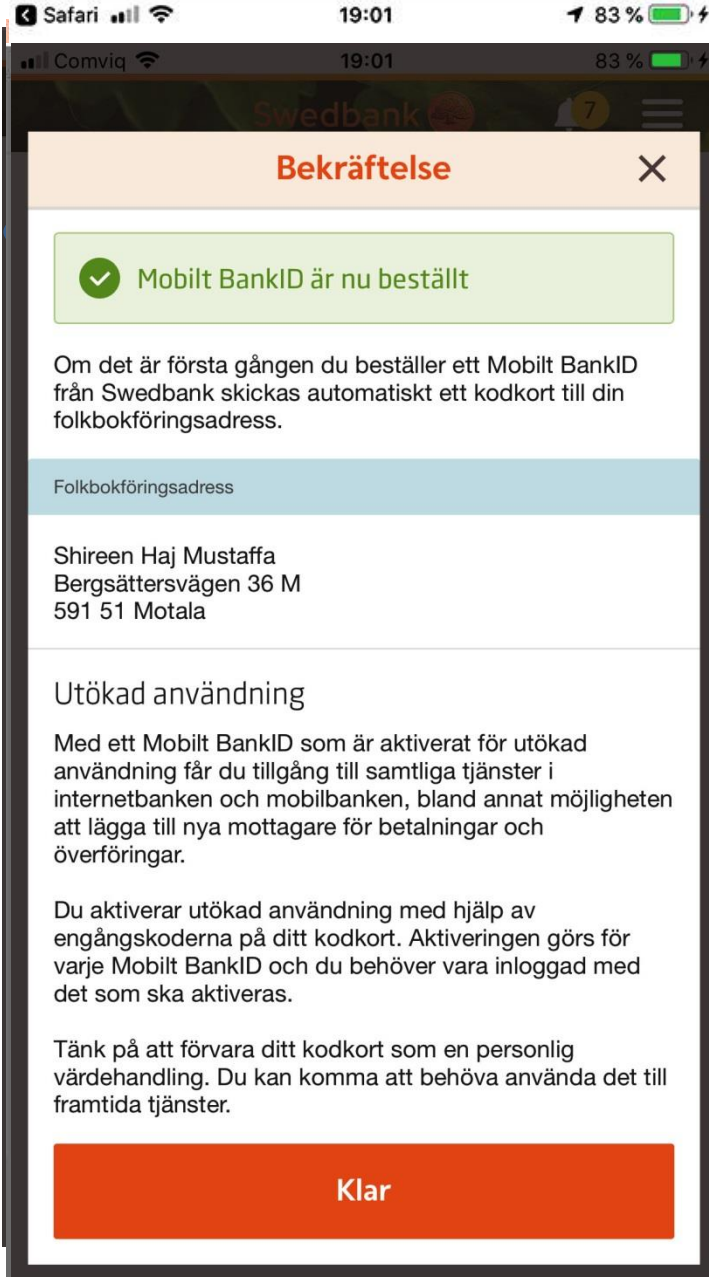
Safari 19:01 83 %

Comviq 19:01 83 %

Swedbank 7

Bekräftelse ✕

Mobilt BankID är nu beställt

Om det är första gången du beställer ett Mobilt BankID från Swedbank skickas automatiskt ett kodkort till din folkbokföringsadress.

Folkbokföringsadress

Shireen Haj Mustaffa
Bergsättersvägen 36 M
591 51 Motala

Utökad användning

Med ett Mobilt BankID som är aktiverat för utökad användning får du tillgång till samtliga tjänster i internetbanken och mobilbanken, bland annat möjligheten att lägga till nya mottagare för betalningar och överföringar.

Du aktiverar utökad användning med hjälp av engångskoderna på ditt kodkort. Aktiveringen görs för varje Mobilt BankID och du behöver vara inloggad med det som ska aktiveras.

Tänk på att förvara ditt kodkort som en personlig värdehandling. Du kan komma att behöva använda det till framtida tjänster.

Klar